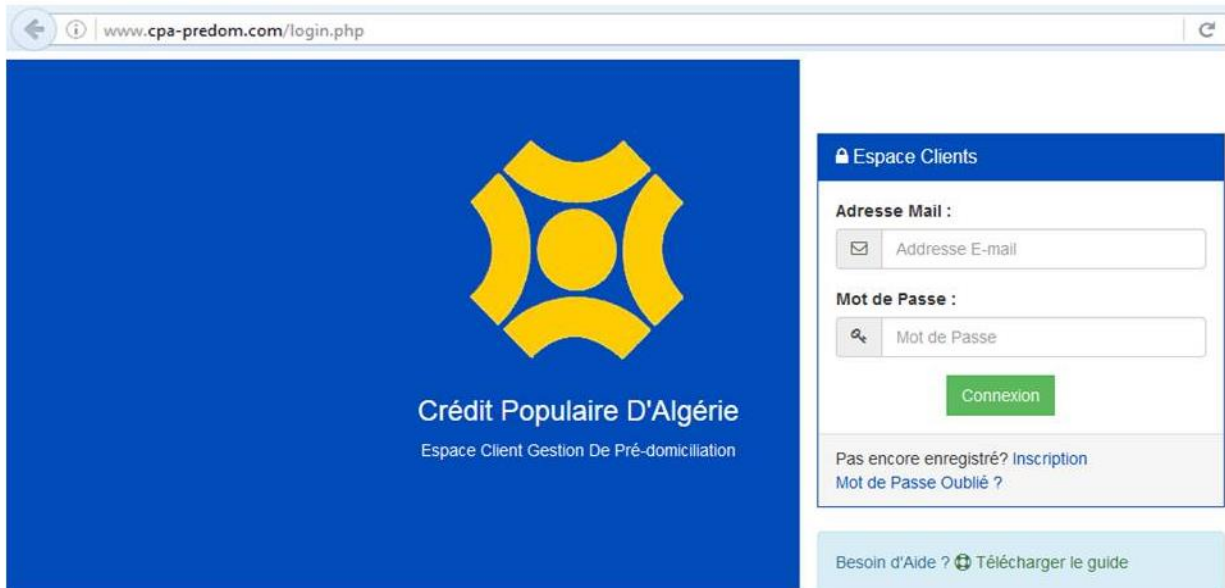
www.cpa-predom.com/login.php

Crédit Populaire D'Algérie

Espace Client Gestion De Pré-domiciliation

Espace Clients

Adresse Mail :

Addresse E-mail

Mot de Passe :

Mot de Passe

Connexion

Pas encore enregistré? Inscription

Mot de Passe Oublié ?

Besoin d'Aide ? Télécharger le guide